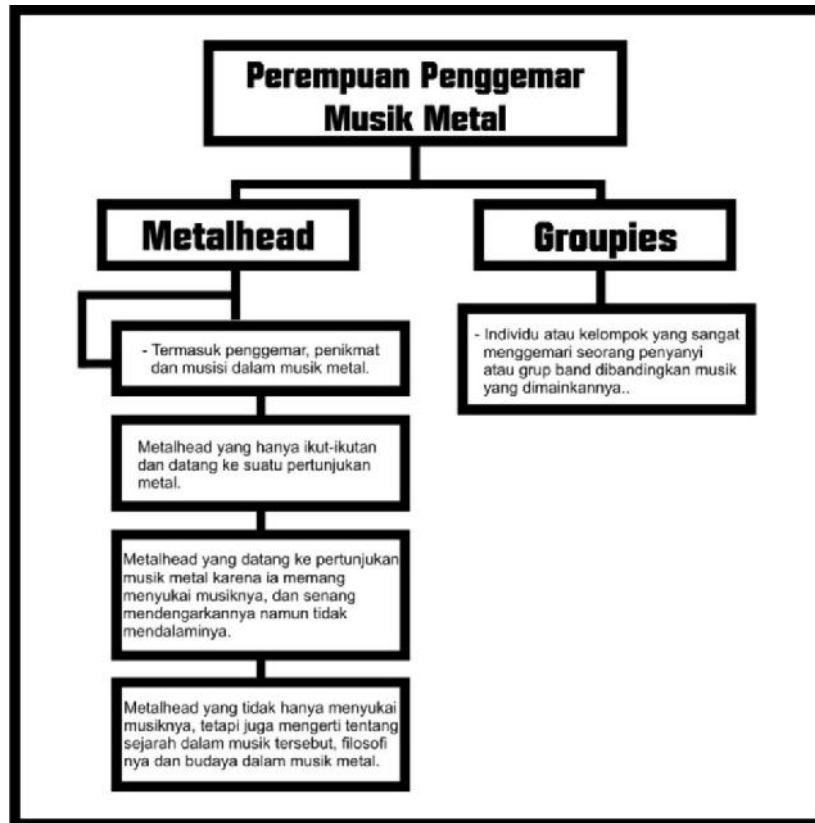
Perempuan Penggemar Musik Metal

Metalhead

Groupies

- Termasuk penggemar, penikmat dan musisi dalam musik metal.

Metalhead yang hanya ikut-ikutan dan datang ke suatu pertunjukan metal.

Metalhead yang datang ke pertunjukan musik metal karena ia memang menyukai musiknya, dan senang mendengarkannya namun tidak mendalaminya.

Metalhead yang tidak hanya menyukai musiknya, tetapi juga mengerti tentang sejarah dalam musik tersebut, filosofi nya dan budaya dalam musik metal.

- Individu atau kelompok yang sangat menggemari seorang penyanyi atau grup band dibandingkan musik yang dimainkannya..